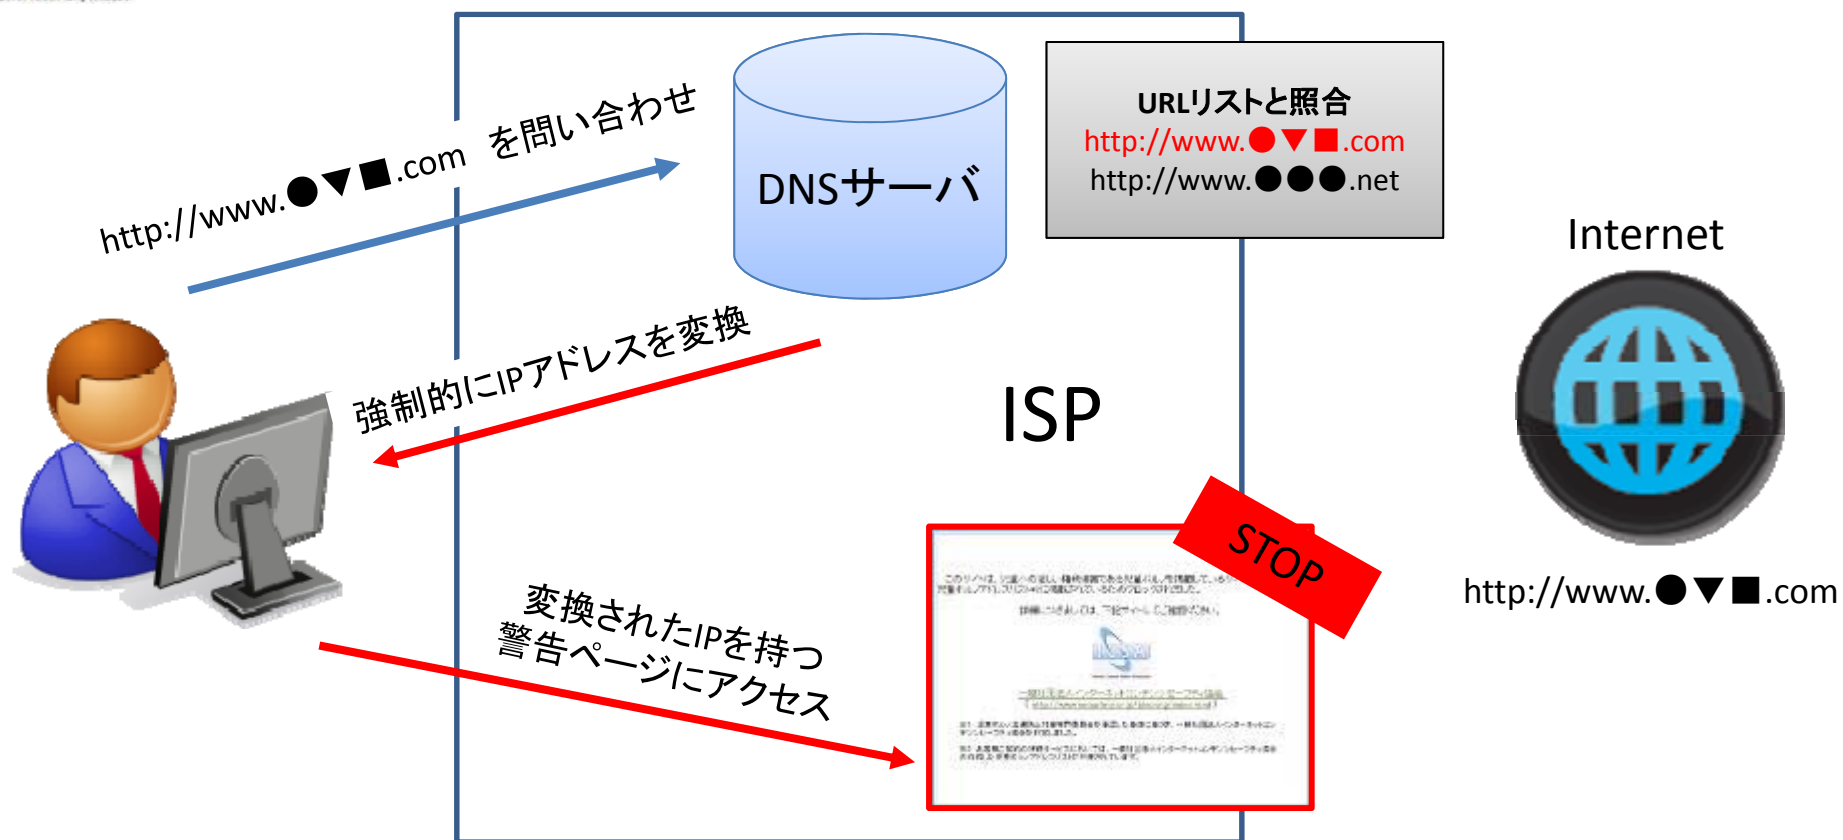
http://www.●▼■.com を問い合わせ

DNSサーバ

URLリストと照合
http://www.●▼■.com
http://www.●●●.net

Internet

強制的にIPアドレスを変換

ISP

STOP

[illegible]

変換されたIPを持つ
警告ページにアクセス

http://www.●▼■.com